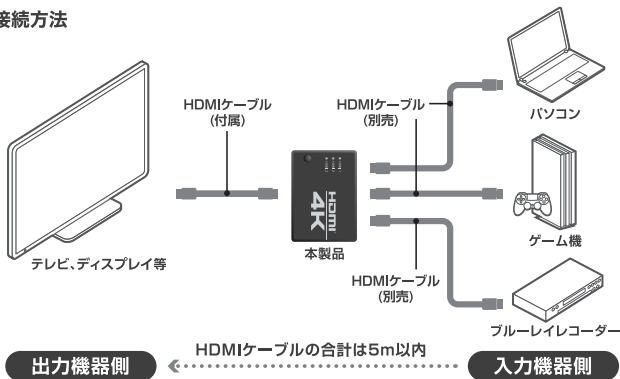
接続方法

HDMIケーブル
(付属)

HDMIケーブル
(別売)

パソコン

HDMI
4K

本製品

ゲーム機

テレビ、ディスプレイ等

HDMIケーブル
(別売)

ブルーレイレコーダー

出力機器側

HDMIケーブルの合計は5m以内

入力機器側